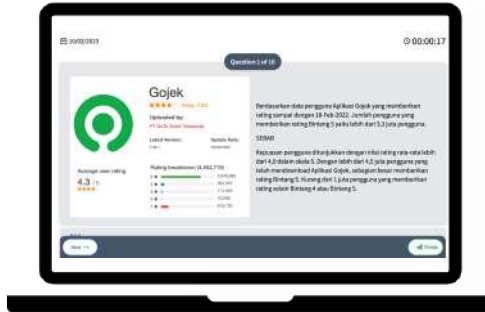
20/02/2023

00:00:17

Question 1 of 10

Gojek

Uploaded by:
PT Gojek Super Indonesia

Latest Version:

Update Date:

Average user rating
4.3 /5

Rating breakdown (1,461,774)

Berdasarkan data pengguna Aplikasi Gojek yang memberikan rating sampai dengan 18 Feb 2022. Jumlah pengguna yang memberikan rating Bintang 5 yaitu lebih dari 3,3 juta pengguna.

SEBAB

Kepuasaan pengguna ditunjukkan dengan nilai rating rata-rata lebih dari 4,0 dalam skala 5. Dengan lebih dari 4,3 juta pengguna yang telah mendownload Aplikasi Gojek, sebagian besar memberikan rating Bintang 5. Kurang dari 1 juta pengguna yang memberikan rating selain Bintang 4 atau Bintang 5.

Next

Finish